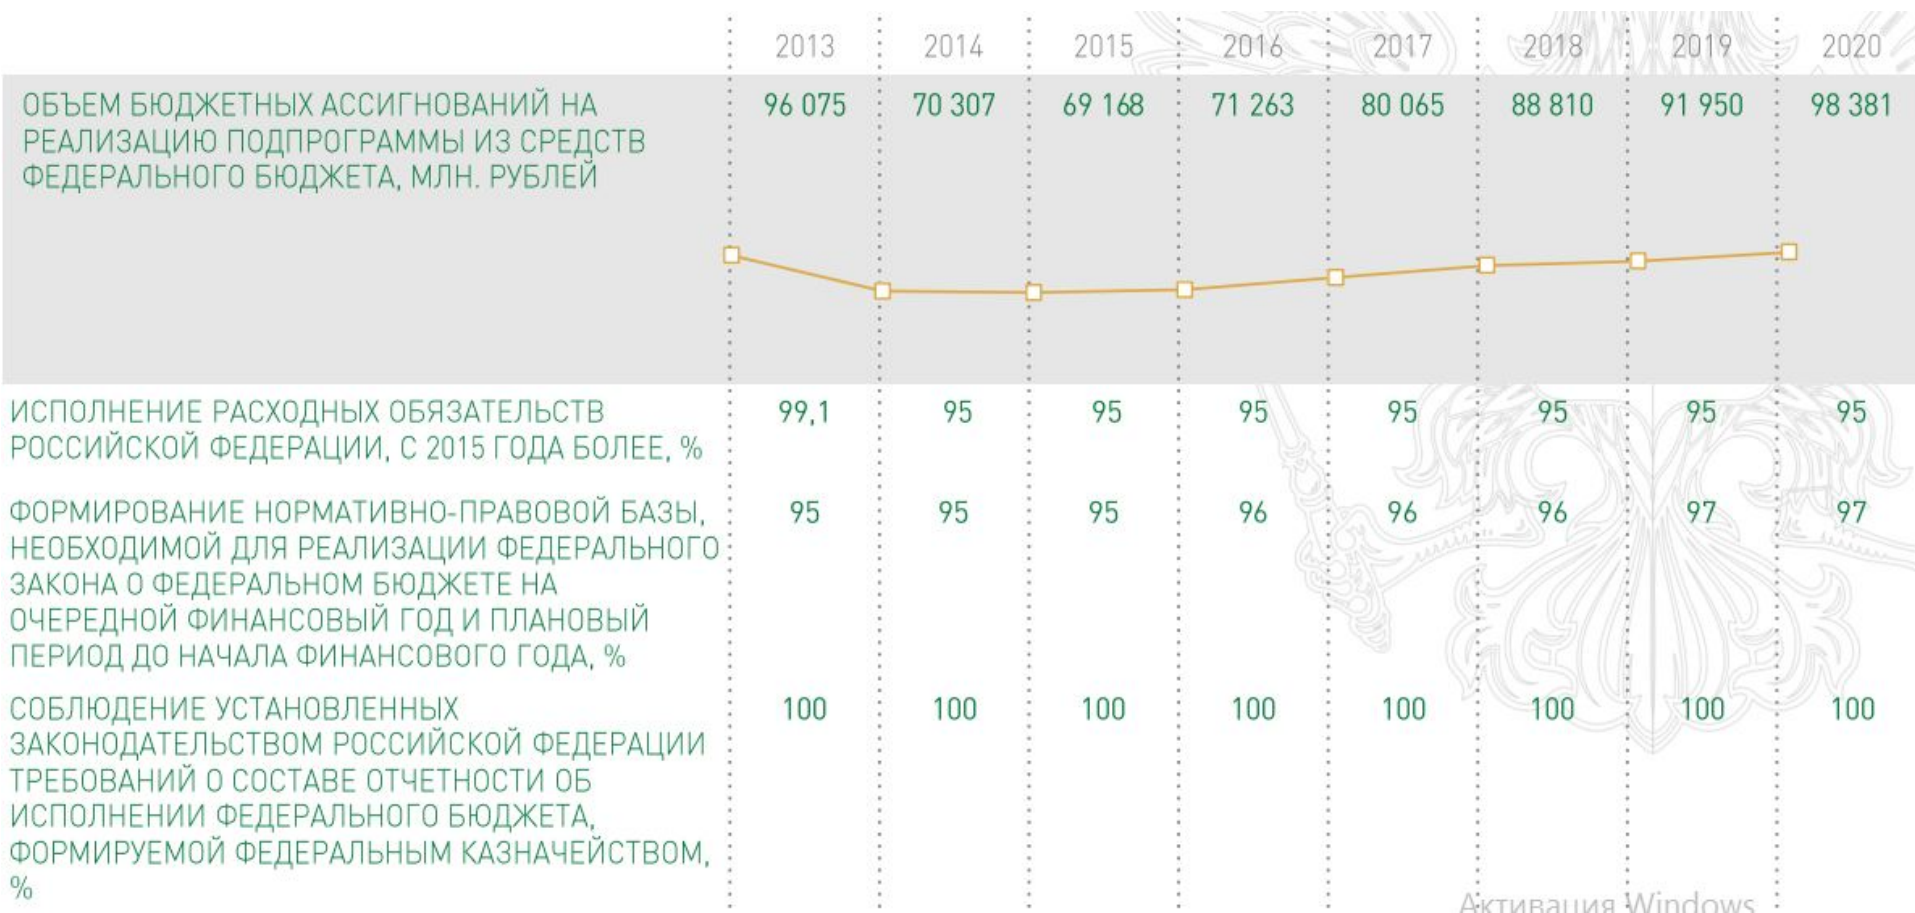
| | 2013 | 2014 | 2015 | 2016 | 2017 | 2018 | 2019 | 2020 |
|---|---|---|---|---|---|---|---|---|
| ОБЪЕМ БЮДЖЕТНЫХ АССИГНОВАНИЙ НА РЕАЛИЗАЦИЮ ПОДПРОГРАММЫ ИЗ СРЕДСТВ ФЕДЕРАЛЬНОГО БЮДЖЕТА, МЛН. РУБЛЕЙ | 96 075 | 70 307 | 69 168 | 71 263 | 80 065 | 88 810 | 91 950 | 98 381 |
| ИСПОЛНЕНИЕ РАСХОДНЫХ ОБЯЗАТЕЛЬСТВ РОССИЙСКОЙ ФЕДЕРАЦИИ, С 2015 ГОДА БОЛЕЕ, % | 99,1 | 95 | 95 | 95 | 95 | 95 | 95 | 95 |
| ФОРМИРОВАНИЕ НОРМАТИВНО-ПРАВОВОЙ БАЗЫ, НЕОБХОДИМОЙ ДЛЯ РЕАЛИЗАЦИИ ФЕДЕРАЛЬНОГО ЗАКОНА О ФЕДЕРАЛЬНОМ БЮДЖЕТЕ НА ОЧЕРЕДНОЙ ФИНАНСОВЫЙ ГОД И ПЛАНОВЫЙ ПЕРИОД ДО НАЧАЛА ФИНАНСОВОГО ГОДА, % | 95 | 95 | 95 | 96 | 96 | 96 | 97 | 97 |
| СОБЛЮДЕНИЕ УСТАНОВЛЕННЫХ ЗАКОНОДАТЕЛЬСТВОМ РОССИЙСКОЙ ФЕДЕРАЦИИ ТРЕБОВАНИЙ О СОСТАВЕ ОТЧЕТНОСТИ ОБ ИСПОЛНЕНИИ ФЕДЕРАЛЬНОГО БЮДЖЕТА, ФОРМИРУЕМОЙ ФЕДЕРАЛЬНЫМ КАЗНАЧЕЙСТВОМ, % | 100 | 100 | 100 | 100 | 100 | 100 | 100 | 100 |

Активация Windows